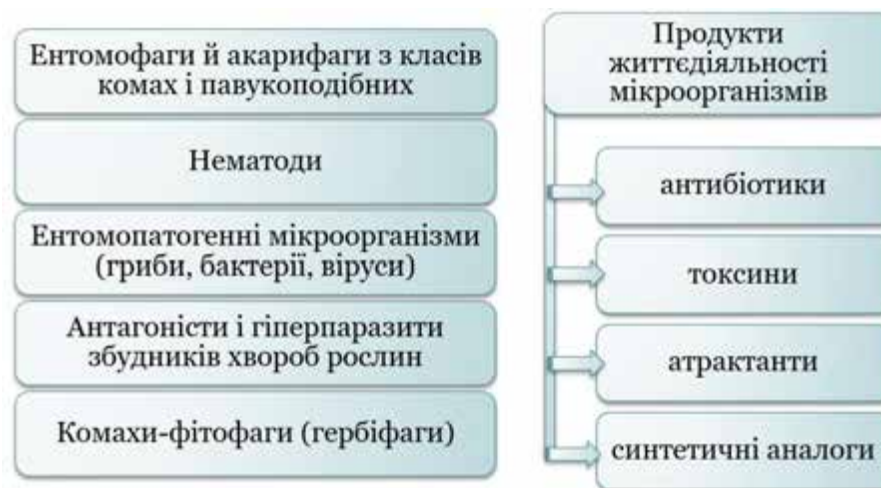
Ентомофаги й акарифаги з класів комах і павукоподібних

Нематоди

Ентомопатогенні мікроорганізми (гриби, бактерії, віруси)

Антагоністи і гіперпаразити збудників хвороб рослин

Комахи-фітофаги (гербіфаги)

Продукти життєдіяльності мікроорганізмів

антибіотики

токсини

атрактанти

синтетичні аналоги